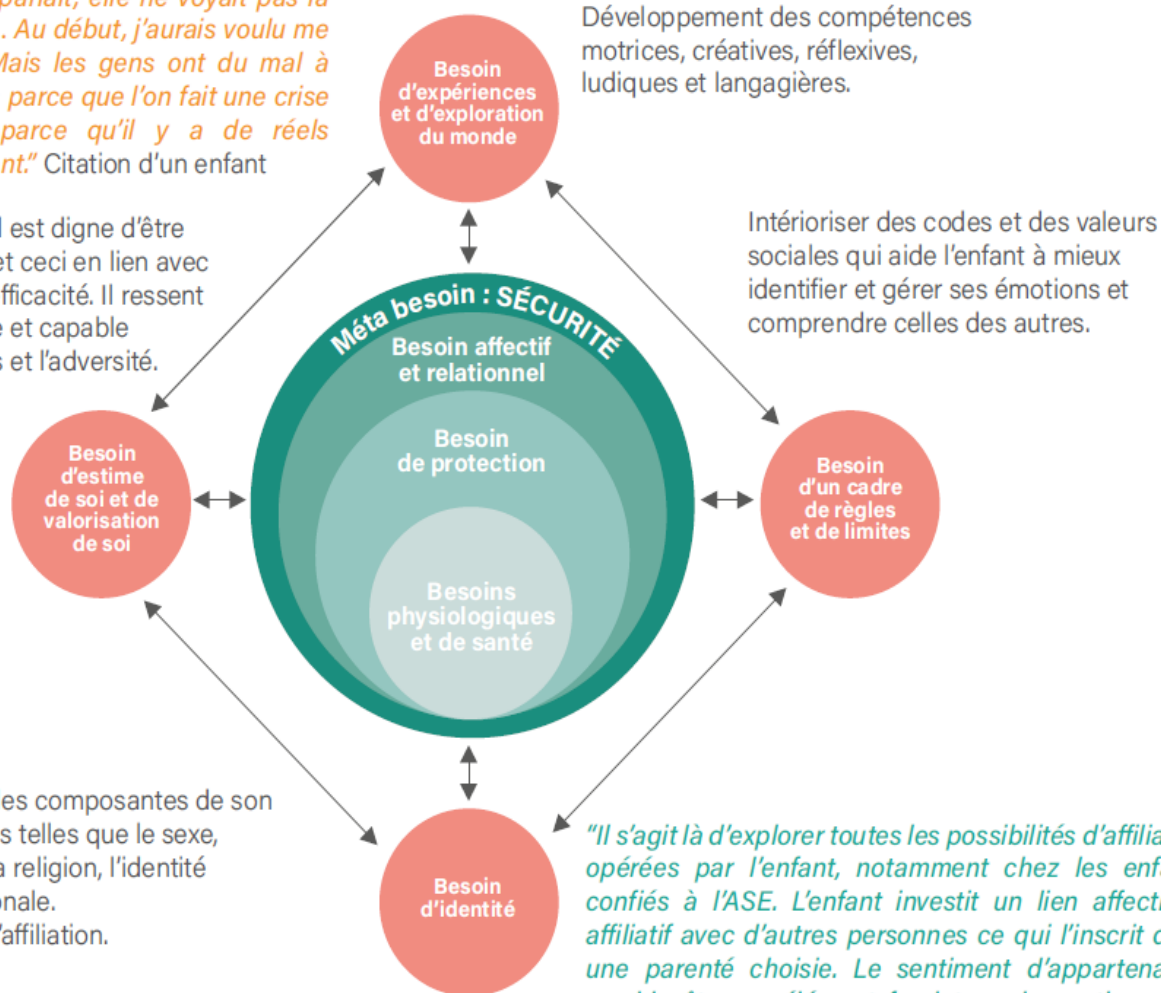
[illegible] parfait, elle ne voyait pas la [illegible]. Au début, j'aurais voulu me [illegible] Mais les gens ont du mal à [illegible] parce que l'on fait une crise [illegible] parce qu'il y a de réels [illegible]nt." Citation d'un enfant

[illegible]l est digne d'être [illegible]et ceci en lien avec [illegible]fficacité. Il ressent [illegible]e et capable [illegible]s et l'adversité.

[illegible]es composantes de son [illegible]s telles que le sexe, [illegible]a religion, l'identité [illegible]onale. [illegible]'affiliation.

Besoin d'expériences et d'exploration du monde

Développement des compétences motrices, créatives, réflexives, ludiques et langagières.

Intérioriser des codes et des valeurs sociales qui aide l'enfant à mieux identifier et gérer ses émotions et comprendre celles des autres.

Méta besoin : SÉCURITÉ

Besoin affectif et relationnel

Besoin de protection

Besoins physiologiques et de santé

Besoin d'estime de soi et de valorisation de soi

Besoin d'un cadre de règles et de limites

Besoin d'identité

"Il s'agit là d'explorer toutes les possibilités d'affilia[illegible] opérées par l'enfant, notamment chez les enf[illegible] confiés à l'ASE. L'enfant investit un lien affect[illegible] affiliatif avec d'autres personnes ce qui l'inscrit d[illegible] une parenté choisie. Le sentiment d'apparten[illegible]